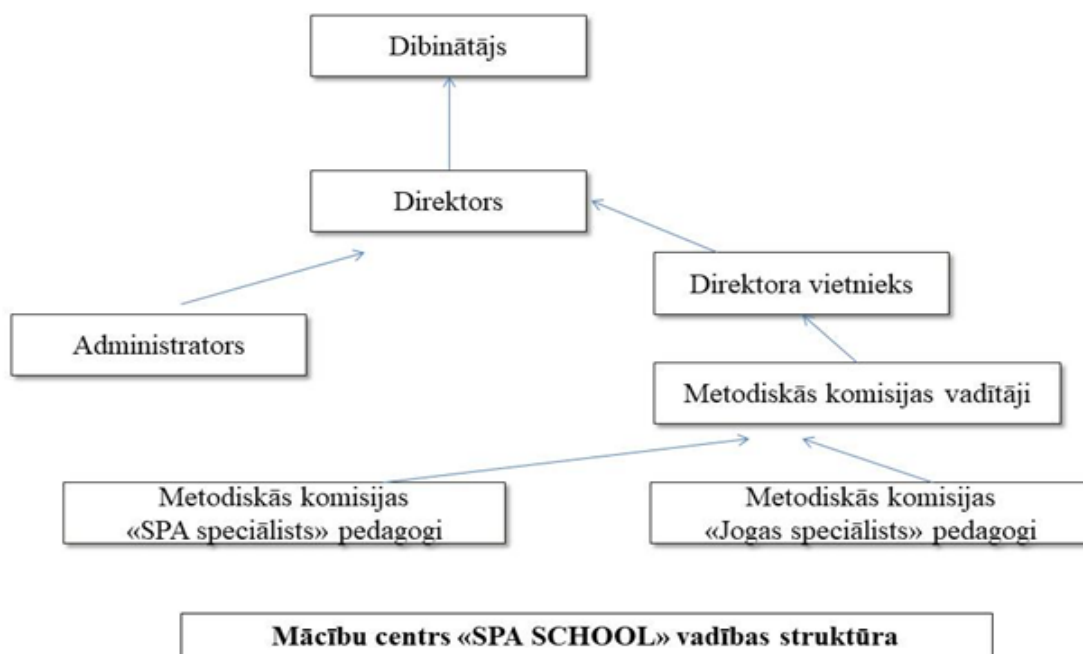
Dibinātājs

Direktors

Direktora vietnieks

Administrators

Metodiskās komisijas vadītāji

Metodiskās komisijas «SPA speciālists» pedagogi

Metodiskās komisijas «Jogas speciālists» pedagogi

Mācību centrs «SPA SCHOOL» vadības struktūra